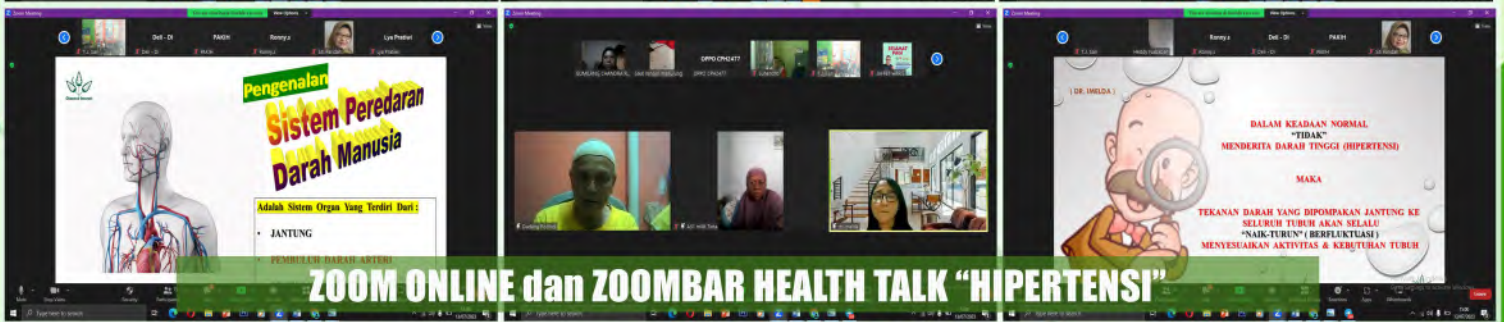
Zoom Meeting

View Options

Deli - DI

PAKIH

Ronny.s

Lya Prastwi

Pengenalan

Sistem Peredaran Darah Manusia

Adalah Sistem Organ Yang Terdiri Dari :

• JANTUNG

• PEMBULUH DARAH ARTERI

Zoom Meeting

DPPD CPH2477

SELAMAT PAGI

Zoom Meeting

View Options

( DR. IMELDA )

DALAM KEADAAN NORMAL

"TIDAK"

MENDERITA DARAH TINGGI (HIPERTENSI)

MAKA

TEKANAN DARAH YANG DIPOMPAKAN JANTUNG KE SELURUH TUBUH AKAN SELALU

"NAIK-TURUN" ( BERFLUKTUASI )

MENYESUAIKAN AKTIVITAS & KEBUTUHAN TUBUH

ZOOM ONLINE dan ZOOMBAR HEALTH TALK "HIPERTENSI"

Leave

Type here to search